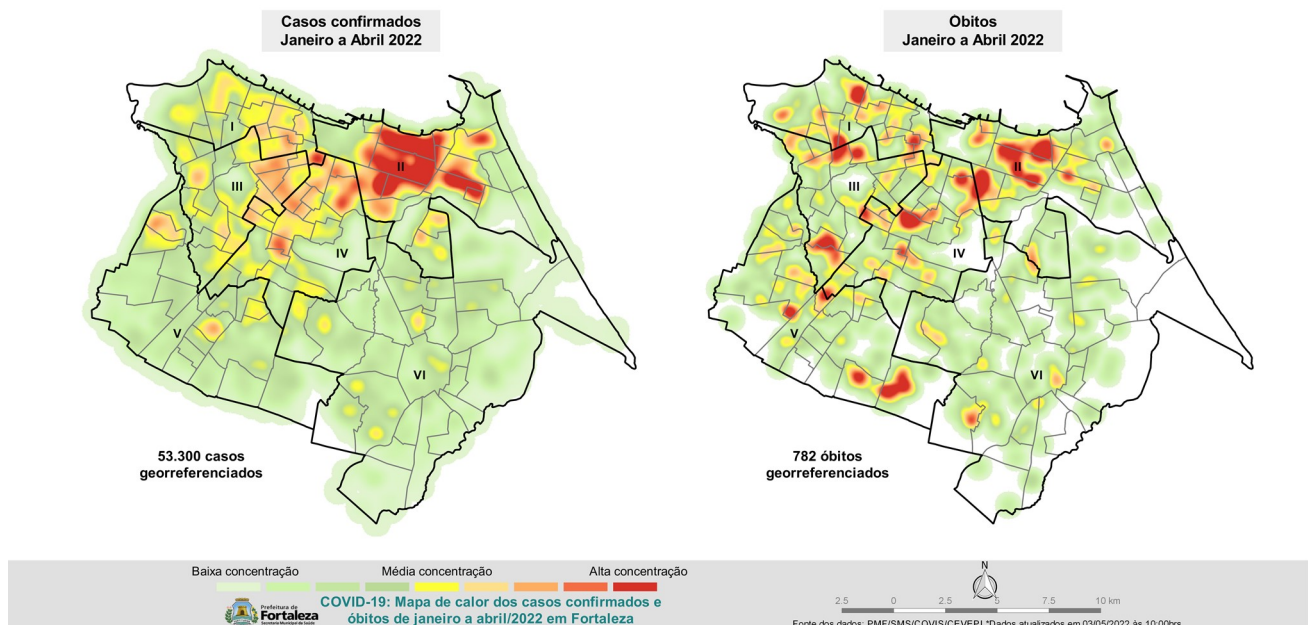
Casos confirmados
Janeiro a Abril 2022

I
II
III
IV
V
VI

53.300 casos
georreferenciados

Obitos
Janeiro a Abril 2022

I
II
III
IV
V
VI

782 óbitos
georreferenciados

Baixa concentração
Média concentração
Alta concentração

Prefeitura de Fortaleza
Secretaria Municipal da Saúde

COVID-19: Mapa de calor dos casos confirmados e óbitos de janeiro a abril/2022 em Fortaleza

N
2.5 0 2.5 5 7.5 10 km

Fonte dos dados: PMF/SMS/COVIS/CEVEPI *Dados atualizados em 03/05/2022 às 10:00hrs